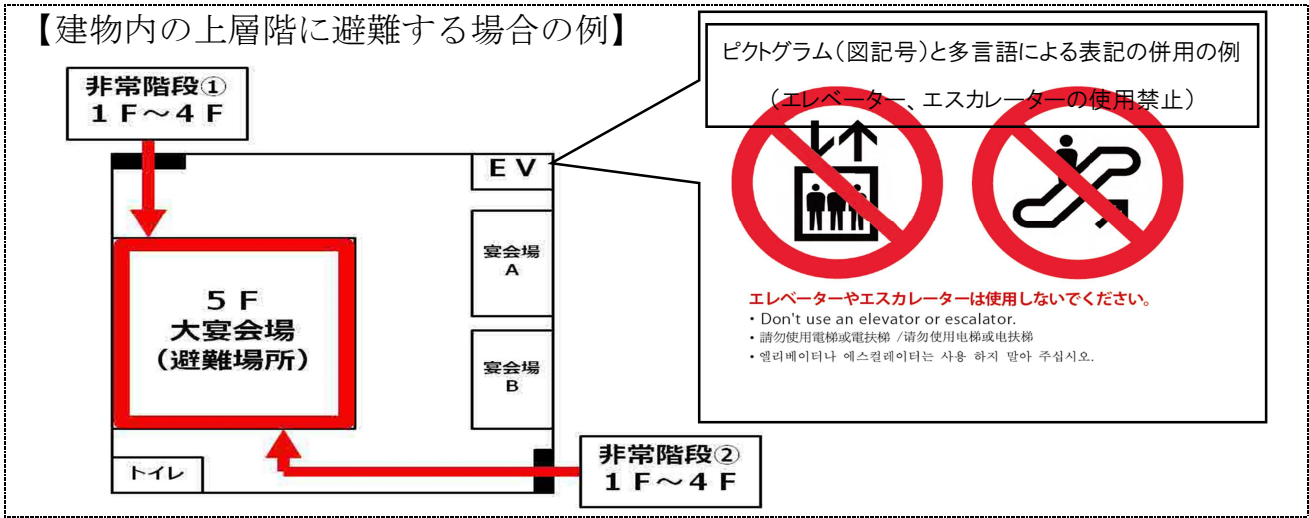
【建物内の上層階に避難する場合の例】

非常階段①
1F～4F

EV

宴会場
A

5F
大宴会場
（避難場所）

宴会場
B

トイレ

非常階段②
1F～4F

ピクトグラム（図記号）と多言語による表記の併用の例

（エレベーター、エスカレーターの使用禁止）

エレベーターやエスカレーターは使用しないでください。
・Don't use an elevator or escalator.
・請勿使用電梯或電扶梯 /请勿使用电梯或电扶梯
・엘리베이터나 에스컬레이터는 사용 하지 말아 주십시오.